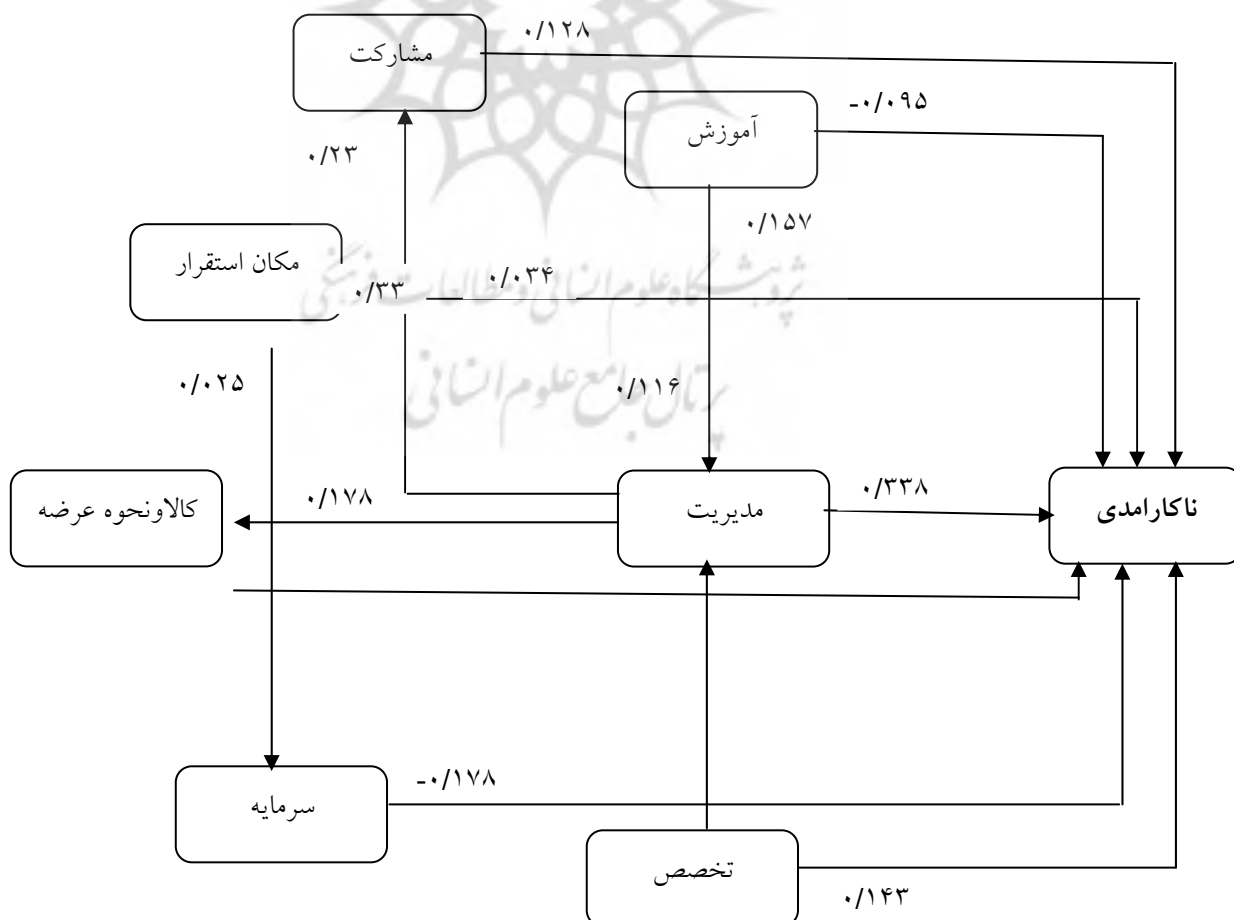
مشارکت
۰/۱۲۸
آموزش
-۰/۰۹۵
۰/۲۳
۰/۱۵۷
مکان استقرار
۰/۰۳۴
۰/۳۳
پژوهشگاه علوم انسانی و مطالعات فرهنگی
پرتال جامع علوم انسانی
۰/۰۲۵
۰/۱۱۶
کالاونحوه عرضه
۰/۱۷۸
مدیریت
۰/۳۳۸
ناکارامدی
سرمایه
-۰/۱۷۸
تخصص
۰/۱۴۳